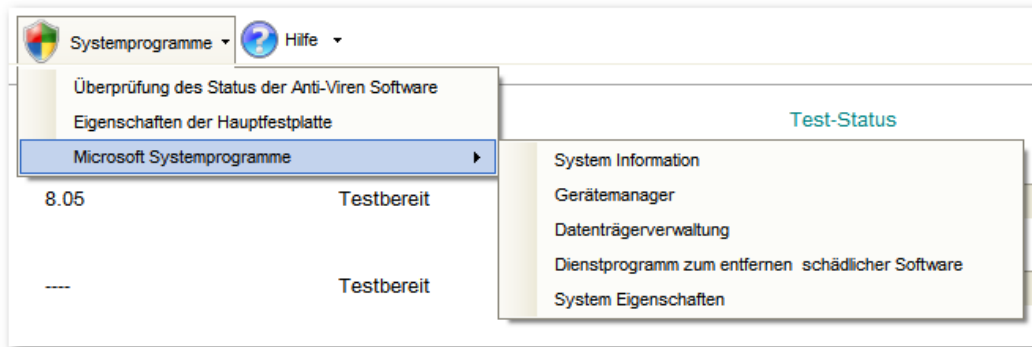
Systemprogramme Hilfe

Überprüfung des Status der Anti-Viren Software
Eigenschaften der Hauptfestplatte
Microsoft Systemprogramme

System Information
Gerätemanager
Datenträgerverwaltung
Dienstprogramm zum entfernen schädlicher Software
System Eigenschaften

Test-Status

8.05 Testbereit

---- Testbereit